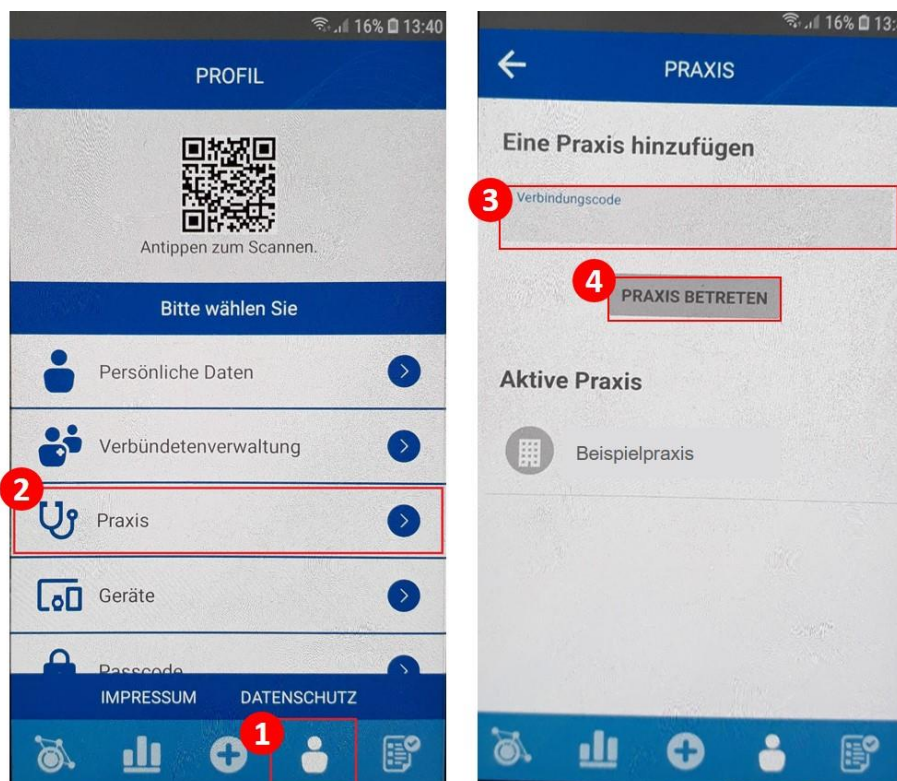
16% 13:40

PROFIL

Antippen zum Scannen.

Bitte wählen Sie

Persönliche Daten

Verbündetenverwaltung

2

Praxis

Geräte

Passcode

IMPRESSUM DATENSCHUTZ

1

16% 13:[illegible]

PRAXIS

Eine Praxis hinzufügen

3

Verbindungscode

4

PRAXIS BETRETEN

Aktive Praxis

Beispielpraxis